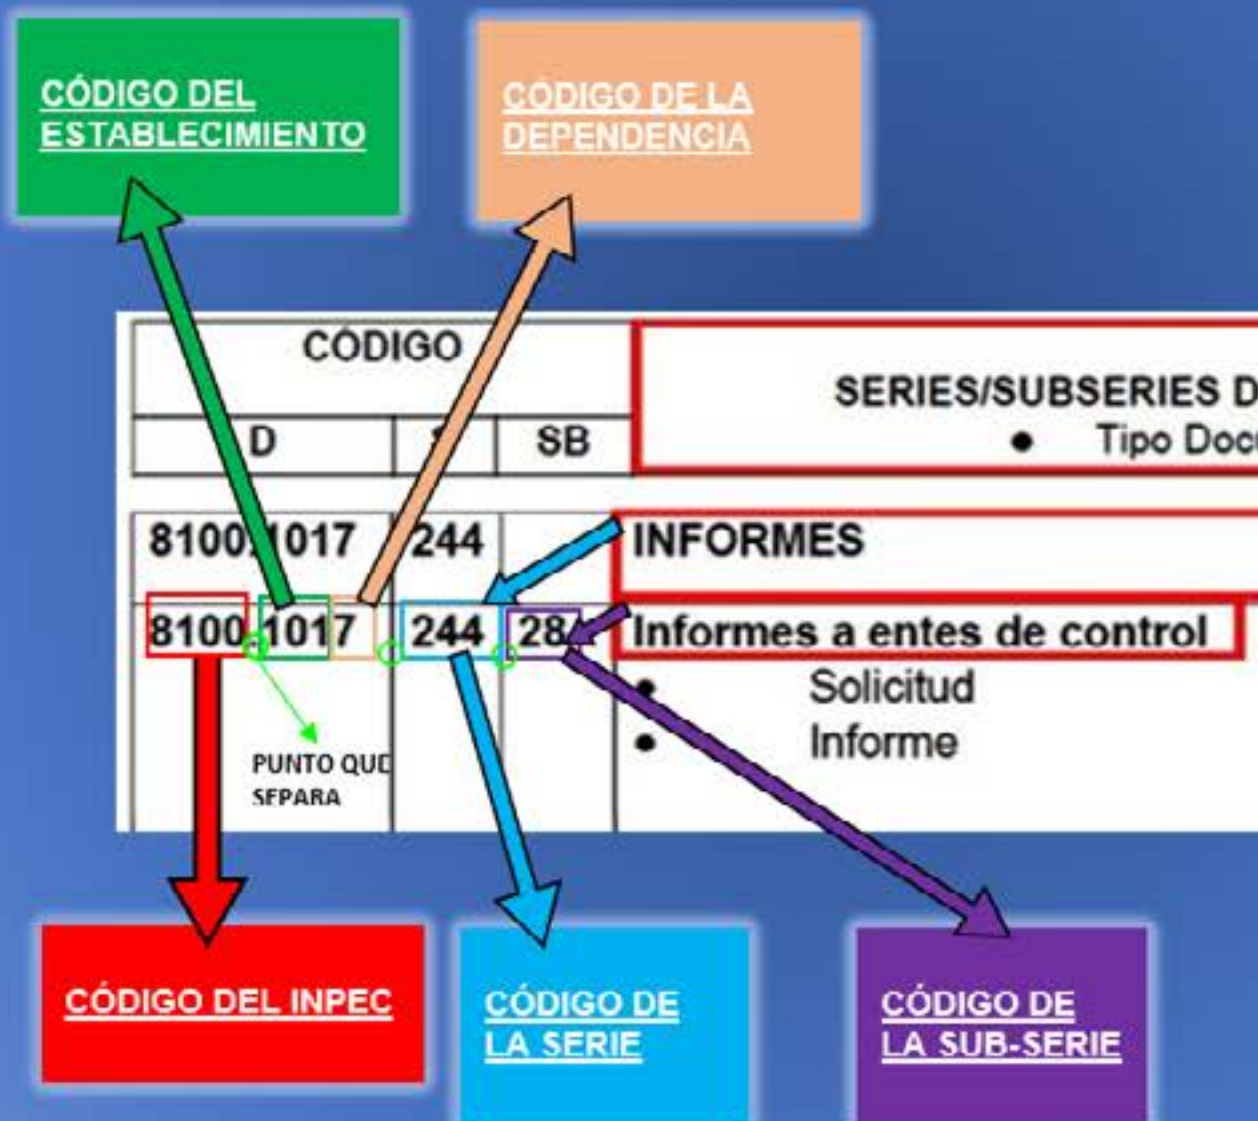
CÓDIGO DEL ESTABLECIMIENTO

CÓDIGO DE LA DEPENDENCIA

| CÓDIGO | | | SERIES/SUBSERIES D |
|---|---|---|---|
| D | S | SB | • Tipo Doc |
| 8100 1017 | 244 | | INFORMES |
| 8100 1017 | 244 | 28 | Informes a entes de control |
| | | | • Solicitud |
| | | | • Informe |

PUNTO QUE SEPARA

CÓDIGO DEL INPEC

CÓDIGO DE LA SERIE

CÓDIGO DE LA SUB-SERIE